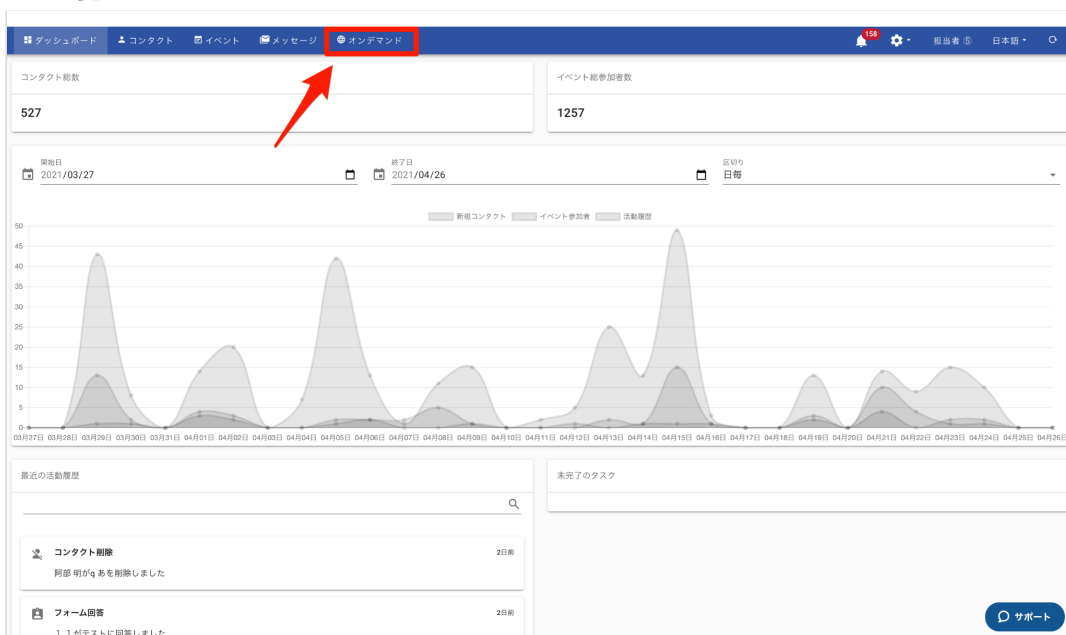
ダッシュボード コンタクト イベント メッセージ オンデマンド

158 担当者 ⑤ 日本語

コンタクト総数

527

イベント総参加者数

1257

開始日
2021/03/27

終了日
2021/04/26

区切り
日毎

新規コンタクト イベント参加者 活動履歴

50
45
40
35
30
25
20
15
10
5
0

03月27日 03月28日 03月29日 03月30日 03月31日 04月01日 04月02日 04月03日 04月04日 04月05日 04月06日 04月07日 04月08日 04月09日 04月10日 04月11日 04月12日 04月13日 04月14日 04月15日 04月16日 04月17日 04月18日 04月19日 04月20日 04月21日 04月22日 04月23日 04月24日 04月25日 04月26日

最近の活動履歴

未完了のタスク

コンタクト削除
2日前
阿部 明がq あを削除しました

フォーム回答
2日前
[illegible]

サポート